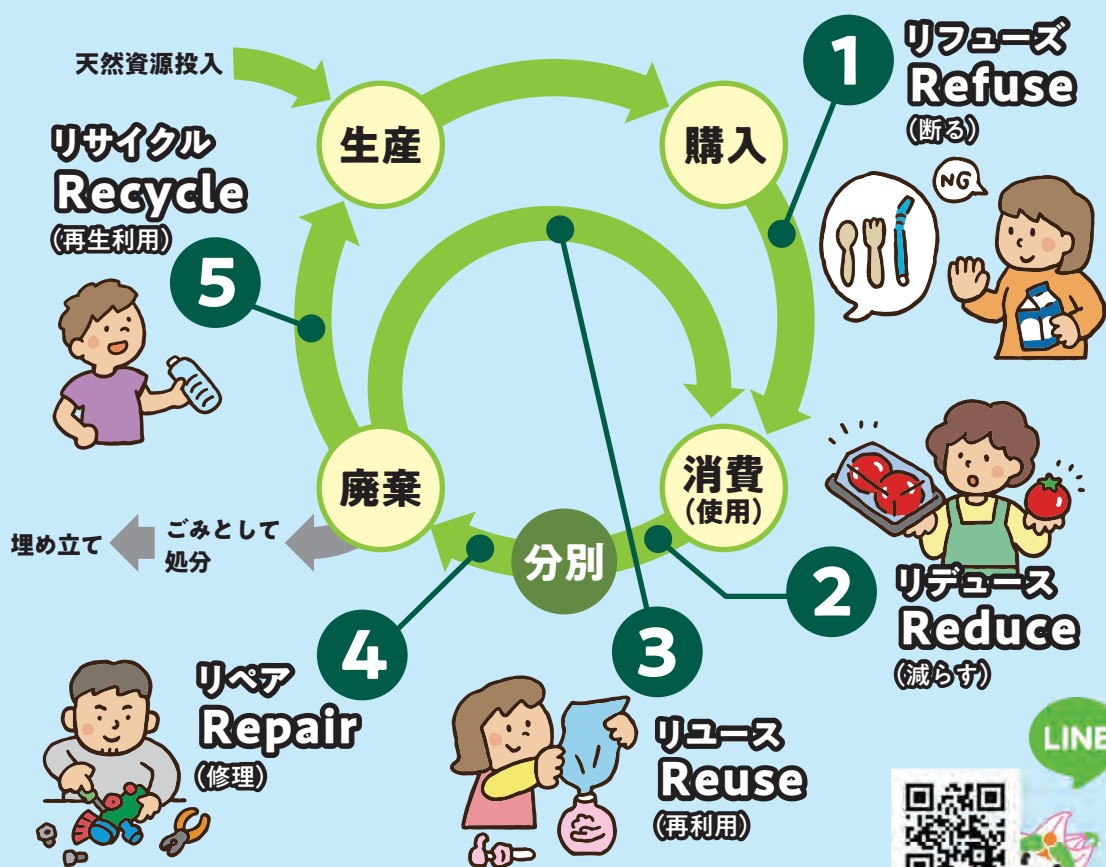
天然資源投入

生産

購入

1
リフューズ
Refuse
（断る）

NG

リサイクル
Recycle
（再生利用）

5

廃棄

消費
（使用）

埋め立て

ごみとして
処分

分別

2
リデュース
Reduce
（減らす）

4
リペア
Repair
（修理）

3
リユース
Reuse
（再利用）

LINE